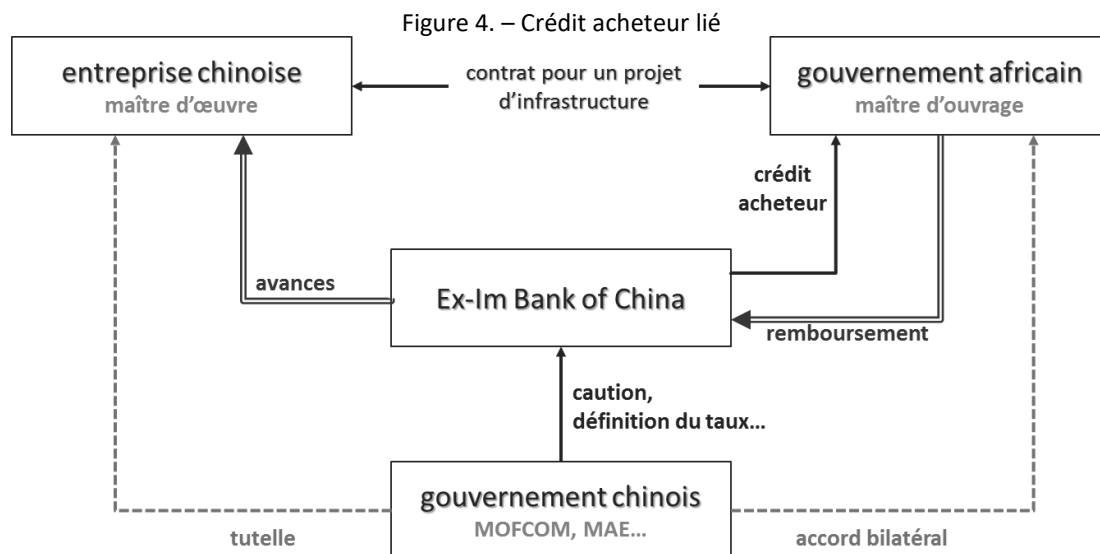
Figure 4. – Crédit acheteur lié

entreprise chinoise
maître d'œuvre

contrat pour un projet d'infrastructure

gouvernement africain
maître d'ouvrage

crédit acheteur

avances

Ex-Im Bank of China

remboursement

caution, définition du taux…

gouvernement chinois
MOFCOM, MAE…

tutelle

accord bilatéral